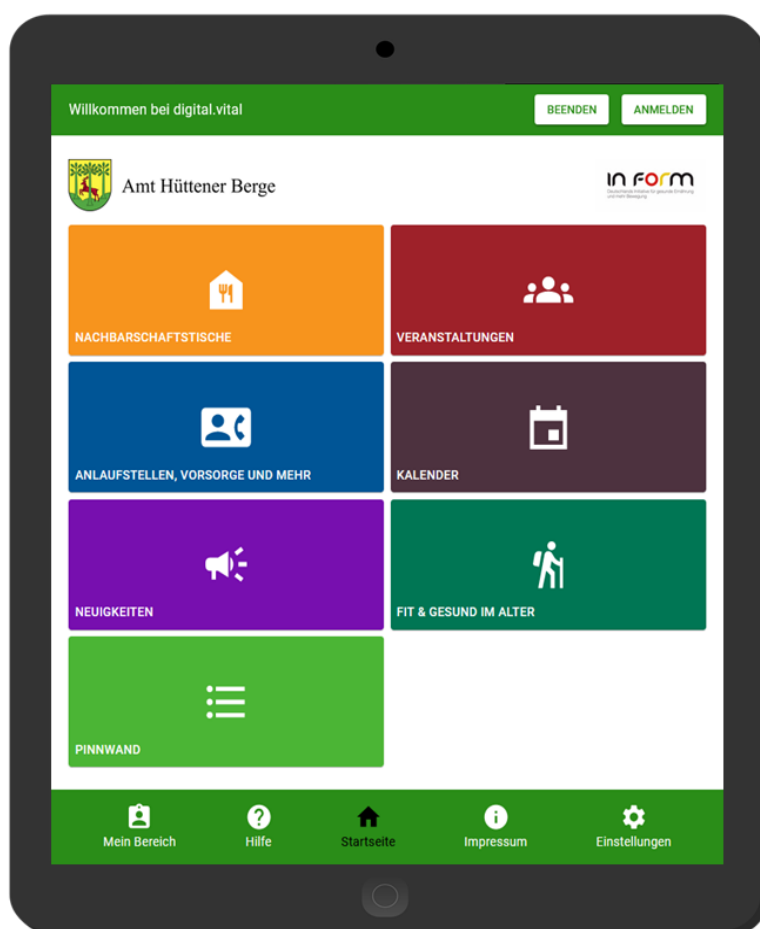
Willkommen bei digital.vital

BEENDEN

ANMELDEN

Amt Hüttener Berge

IN FORM

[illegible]

NACHBARSCHAFTSTISCHE

VERANSTALTUNGEN

ANLAUFSTELLEN, VORSORGE UND MEHR

KALENDER

NEUIGKEITEN

FIT & GESUND IM ALTER

PINNWAND

Mein Bereich

Hilfe

Startseite

Impressum

Einstellungen